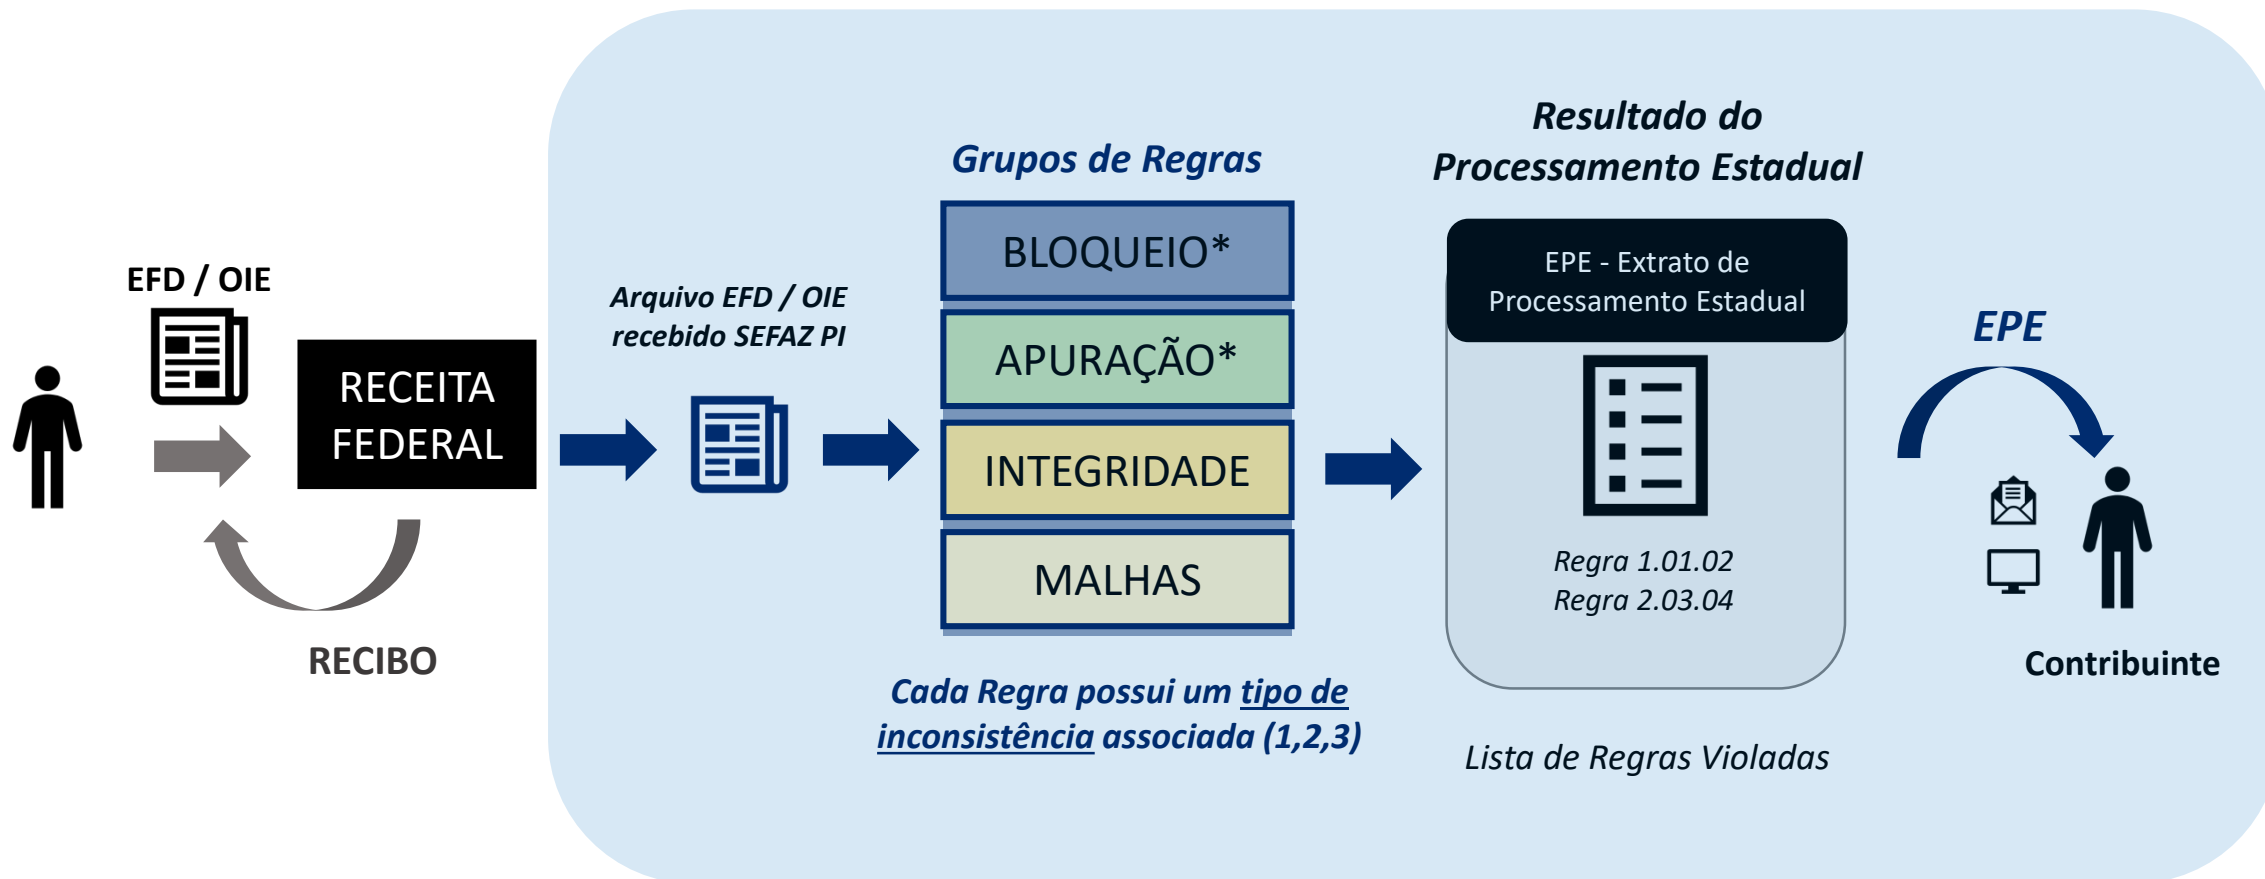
EFD / OIE

RECEITA FEDERAL

RECIBO

Arquivo EFD / OIE recebido SEFAZ PI

Grupos de Regras

BLOQUEIO*

APURAÇÃO*

INTEGRIDADE

MALHAS

Cada Regra possui um tipo de inconsistência associada (1,2,3)

Resultado do Processamento Estadual

EPE - Extrato de Processamento Estadual

Regra 1.01.02
Regra 2.03.04

Lista de Regras Violadas

EPE

Contribuinte